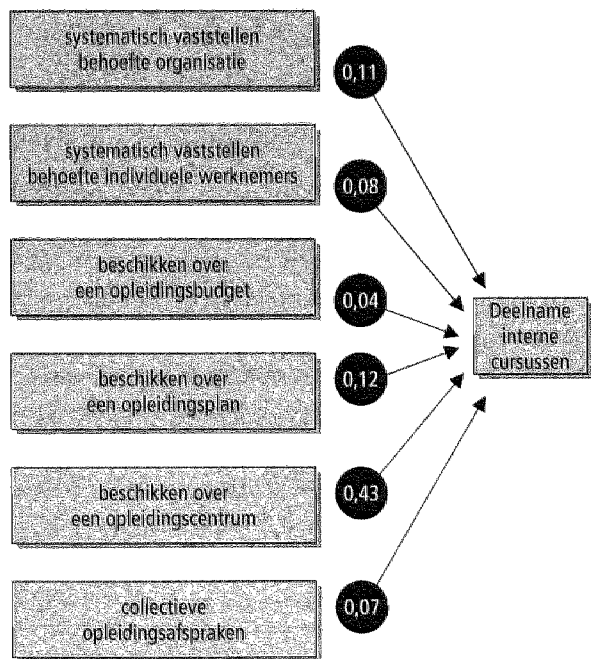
systematisch vaststellen behoefte organisatie

0,11

systematisch vaststellen behoefte individuele werknemers

0,08

beschikken over een opleidingsbudget

0,04

Deelname interne cursussen

beschikken over een opleidingsplan

0,12

beschikken over een opleidingscentrum

0,43

collectieve opleidingsafspraken

0,07